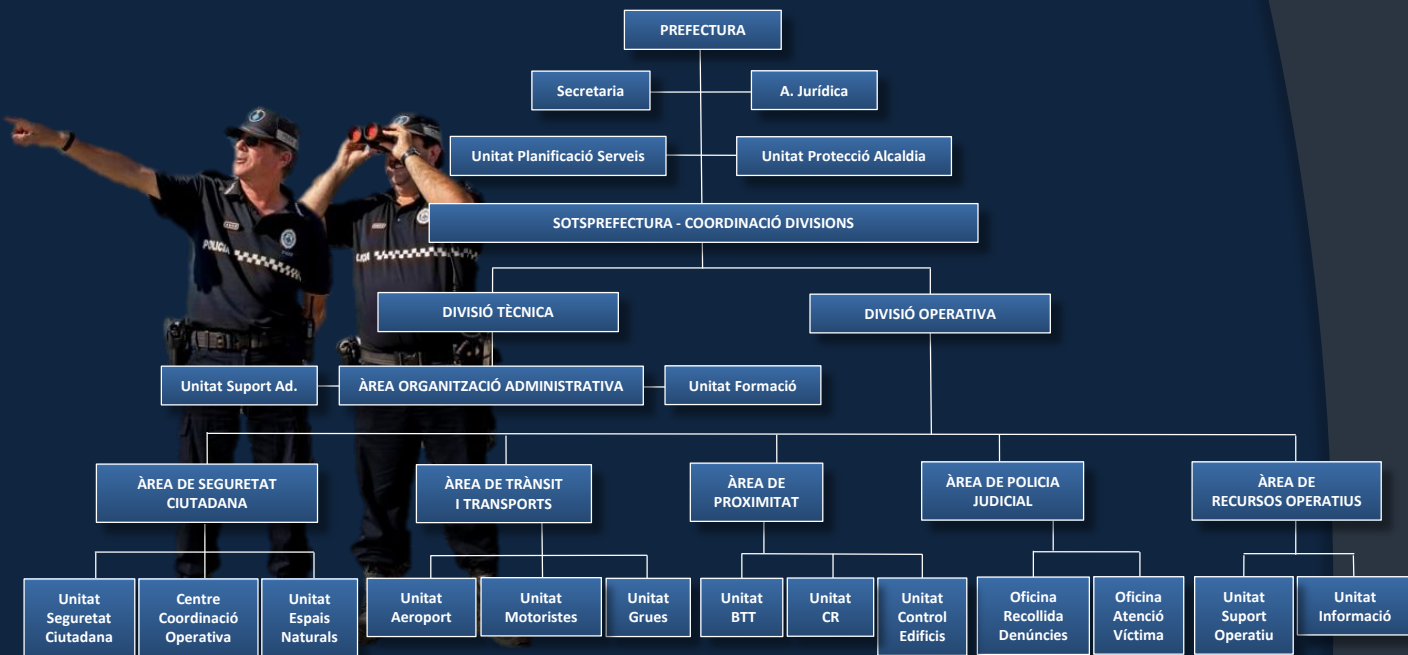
PREFECTURA

Secretaria

A. Jurídica

Unitat Planificació Serveis

Unitat Protecció Alcaldia

SOTSPREFECTURA - COORDINACIÓ DIVISIONS

DIVISIÓ TÈCNICA

DIVISIÓ OPERATIVA

Unitat Suport Ad.

ÀREA ORGANITZACIÓ ADMINISTRATIVA

Unitat Formació

ÀREA DE SEGURETAT CIUTADANA

ÀREA DE TRÀNSIT I TRANSPORTS

ÀREA DE PROXIMITAT

ÀREA DE POLICIA JUDICIAL

ÀREA DE RECURSOS OPERATIUS

Unitat Seguretat Ciutadana

Centre Coordinació Operativa

Unitat Espais Naturals

Unitat Aeroport

Unitat Motoristes

Unitat Grues

Unitat BTT

Unitat CR

Unitat Control Edificis

Oficina Recollida Denúncies

Oficina Atenció Víctima

Unitat Suport Operatiu

Unitat Informació